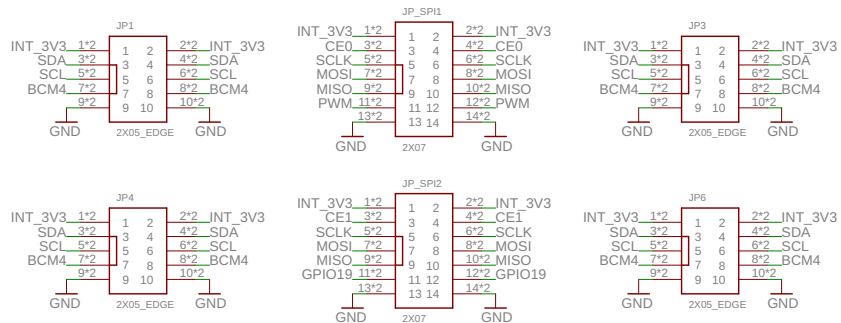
JP1
INT_3V3 1*2 1 2 2*2 INT_3V3
SDA 3*2 3 4 4*2 SDA
SCL 5*2 5 6 6*2 SCL
BCM4 7*2 7 8 8*2 BCM4
9*2 9 10 10*2
GND GND
2X05_EDGE

JP_SPI1
INT_3V3 1*2 1 2 2*2 INT_3V3
CE0 3*2 3 4 4*2 CE0
SCLK 5*2 5 6 6*2 SCLK
MOSI 7*2 7 8 8*2 MOSI
MISO 9*2 9 10 10*2 MISO
PWM 11*2 11 12 12*2 PWM
13*2 13 14 14*2
GND GND
2X07

JP3
INT_3V3 1*2 1 2 2*2 INT_3V3
SDA 3*2 3 4 4*2 SDA
SCL 5*2 5 6 6*2 SCL
BCM4 7*2 7 8 8*2 BCM4
9*2 9 10 10*2
GND GND
2X05_EDGE

JP4
INT_3V3 1*2 1 2 2*2 INT_3V3
SDA 3*2 3 4 4*2 SDA
SCL 5*2 5 6 6*2 SCL
BCM4 7*2 7 8 8*2 BCM4
9*2 9 10 10*2
GND GND
2X05_EDGE

JP_SPI2
INT_3V3 1*2 1 2 2*2 INT_3V3
CE1 3*2 3 4 4*2 CE1
SCLK 5*2 5 6 6*2 SCLK
MOSI 7*2 7 8 8*2 MOSI
MISO 9*2 9 10 10*2 MISO
GPIO19 11*2 11 12 12*2 GPIO19
13*2 13 14 14*2
GND GND
2X07

JP6
INT_3V3 1*2 1 2 2*2 INT_3V3
SDA 3*2 3 4 4*2 SDA
SCL 5*2 5 6 6*2 SCL
BCM4 7*2 7 8 8*2 BCM4
9*2 9 10 10*2
GND GND
2X05_EDGE